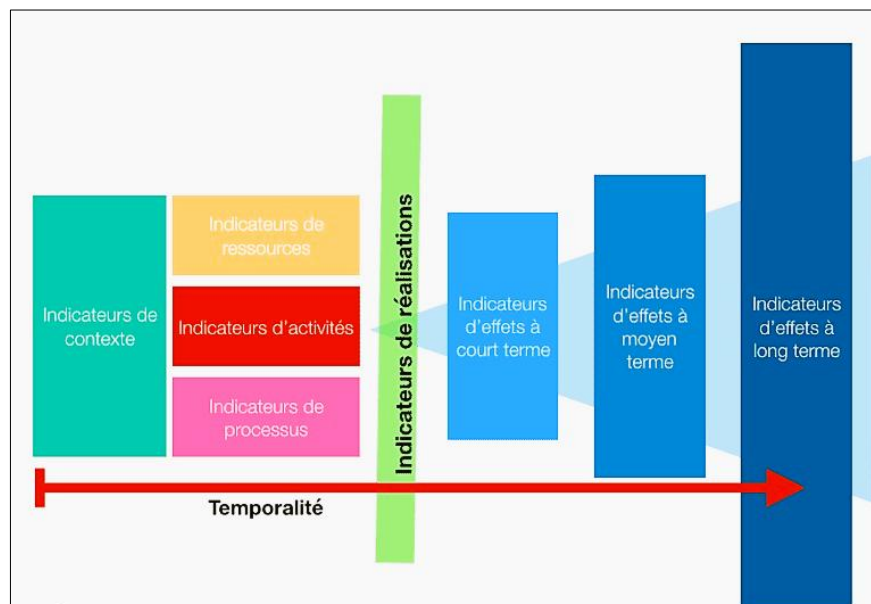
Indicateurs de contexte

Indicateurs de ressources

Indicateurs d'activités

Indicateurs de processus

Indicateurs de réalisations

Indicateurs d'effets à court terme

Indicateurs d'effets à moyen terme

Indicateurs d'effets à long terme

Temporalité